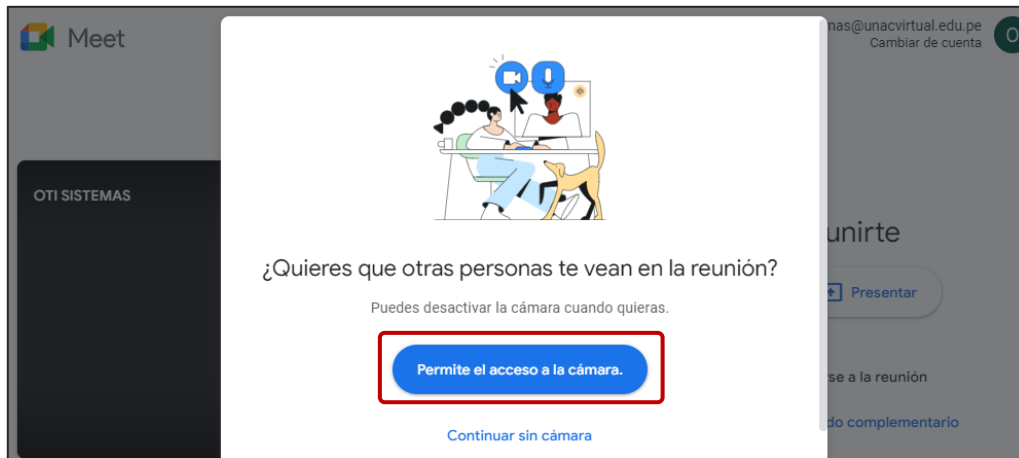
Meet

mas@unacvirtual.edu.pe
Cambiar de cuenta

O

OTI SISTEMAS

¿Quieres que otras personas te vean en la reunión?

Puedes desactivar la cámara cuando quieras.

Permite el acceso a la cámara.

Continuar sin cámara

unirte

Presentar

rse a la reunión

do complementario